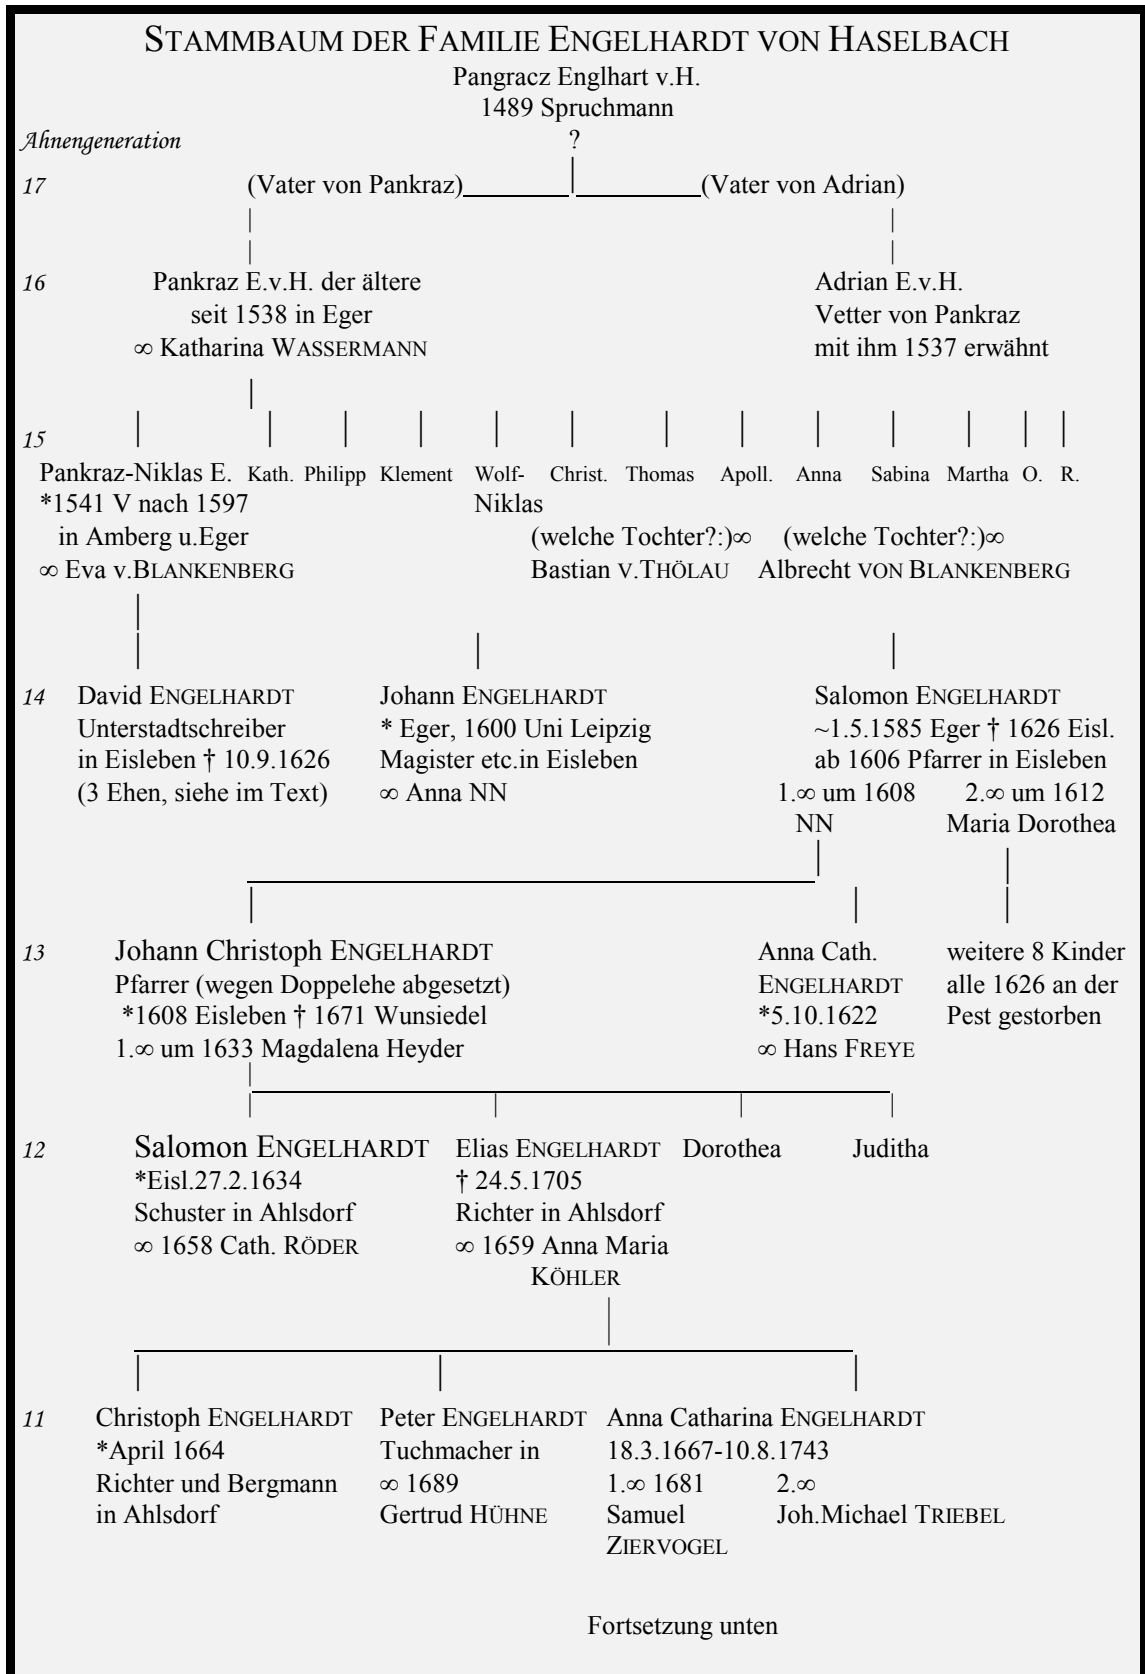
STAMMBAUM DER FAMILIE ENGELHARDT VON HASELBACH
Pangracz Englhart v.H.
1489 Spruchmann
?

Ahnengeneration

17 (Vater von Pankraz) (Vater von Adrian)

16 Pankraz E.v.H. der ältere
seit 1538 in Eger
∞ Katharina WASSERMANN

Adrian E.v.H.
Vetter von Pankraz
mit ihm 1537 erwähnt

15 Pankraz-Niklas E. Kath. Philipp Klement Wolf-Niklas Christ. Thomas Apoll. Anna Sabina Martha O. R.

Pankraz-Niklas E.
*1541 V nach 1597
in Amberg u.Eger
∞ Eva v.BLANKENBERG

(welche Tochter?:)∞
Bastian V.THÖLAU

(welche Tochter?:)∞
Albrecht VON BLANKENBERG

14 David ENGELHARDT
Unterstadtschreiber
in Eisleben † 10.9.1626
(3 Ehen, siehe im Text)

Johann ENGELHARDT
* Eger, 1600 Uni Leipzig
Magister etc.in Eisleben
∞ Anna NN

Salomon ENGELHARDT
~1.5.1585 Eger † 1626 Eisl.
ab 1606 Pfarrer in Eisleben
1.∞ um 1608
NN
2.∞ um 1612
Maria Dorothea

13 Johann Christoph ENGELHARDT
Pfarrer (wegen Doppelehe abgesetzt)
*1608 Eisleben † 1671 Wunsiedel
1.∞ um 1633 Magdalena Heyder

Anna Cath.
ENGELHARDT
*5.10.1622
∞ Hans FREYE

weitere 8 Kinder
alle 1626 an der
Pest gestorben

12 Salomon ENGELHARDT
*Eisl.27.2.1634
Schuster in Ahlsdorf
∞ 1658 Cath. RÖDER

Elias ENGELHARDT
† 24.5.1705
Richter in Ahlsdorf
∞ 1659 Anna Maria
KÖHLER

Dorothea

Juditha

11 Christoph ENGELHARDT
*April 1664
Richter und Bergmann
in Ahlsdorf

Peter ENGELHARDT
Tuchmacher in
∞ 1689
Gertrud HÜHNE

Anna Catharina ENGELHARDT
18.3.1667-10.8.1743
1.∞ 1681
Samuel
ZIERVOGEL
2.∞
Joh.Michael TRIEBEL

Fortsetzung unten